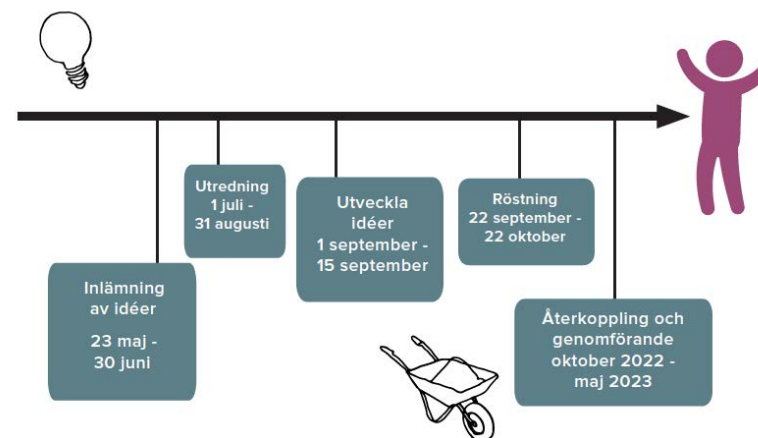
Utredning
1 juli -
31 augusti

Utveckla
idéer
1 september -
15 september

Röstning
22 september -
22 oktober

Inlämning
av idéer
23 maj -
30 juni

Återkoppling och
genomförande
oktober 2022 -
maj 2023